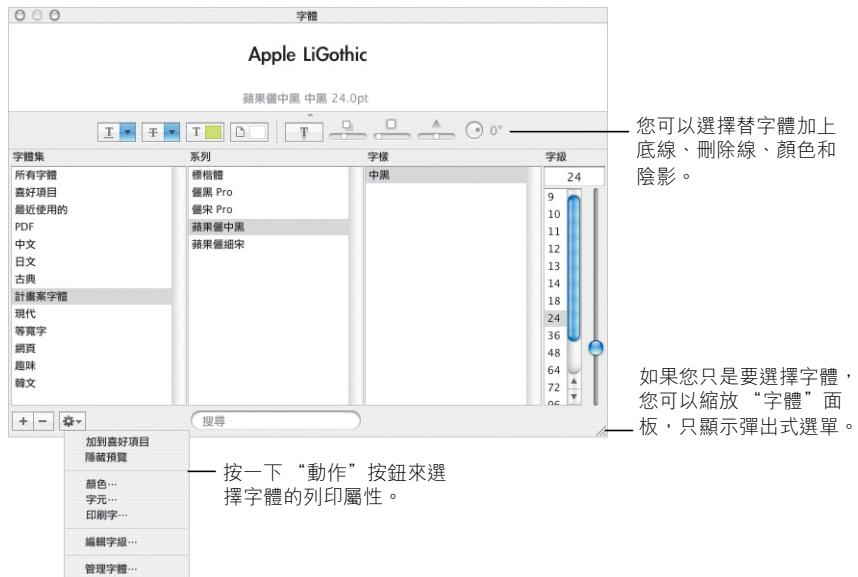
字體

Apple LiGothic

蘋果儷中黑 中黑 24.0pt

0°

您可以選擇替字體加上底線、刪除線、顏色和陰影。

字體集
所有字體
喜好項目
最近使用的
PDF
中文
日文
古典
計畫案字體
現代
等寬字
網頁
趣味
韓文

系列
標楷體
儷黑 Pro
儷宋 Pro
蘋果儷中黑
蘋果儷細宋

字樣
中黑

字級
24
9
10
11
12
13
14
18
24
36
48
64
72
96

如果您只是要選擇字體，您可以縮放“字體”面板，只顯示彈出式選單。

+ −

搜尋

加到喜好項目
隱藏預覽
顏色⋯
字元⋯
印刷字⋯
編輯字級⋯
管理字體⋯

按一下“動作”按鈕來選擇字體的列印屬性。